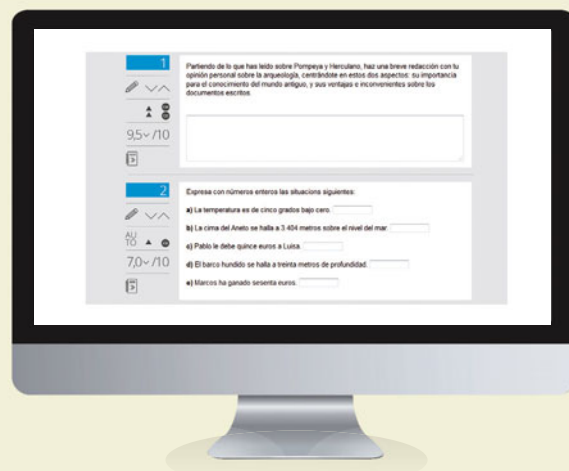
1

Partiendo de lo que has leído sobre Pompeya y Herculano, haz una breve redacción con tu opinión personal sobre la arqueología, centrándote en estos dos aspectos: su importancia para el conocimiento del mundo antiguo, y sus ventajas e inconvenientes sobre los documentos escritos.

9,5 /10

2

Expresa con números enteros las situaciones siguientes:

a) La temperatura es de cinco grados bajo cero.

b) La cima del Aneto se halla a 3 404 metros sobre el nivel del mar.

c) Pablo le debe quince euros a Luisa.

d) El barco hundido se halla a treinta metros de profundidad.

e) Marcos ha ganado sesenta euros.

AU TO

7,0 /10